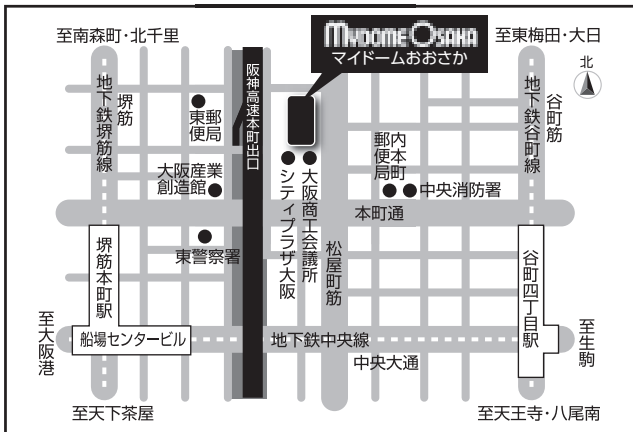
至南森町・北千里

MYDOME OSAKA
マイドームおおさか

至東梅田・大日

北

阪神高速本町出口

地下鉄堺筋線

堺筋

東郵便局

大阪産業創造館

シティプラザ大阪

大阪商工会議所

郵便局
内本町

中央消防署

地下鉄谷町線

谷町筋

本町通

東警察署

松屋町筋

堺筋本町駅

谷町四丁目駅

至大阪港

船場センタービル

地下鉄中央線

至生駒

中央大通

至天下茶屋

至天王寺・八尾南